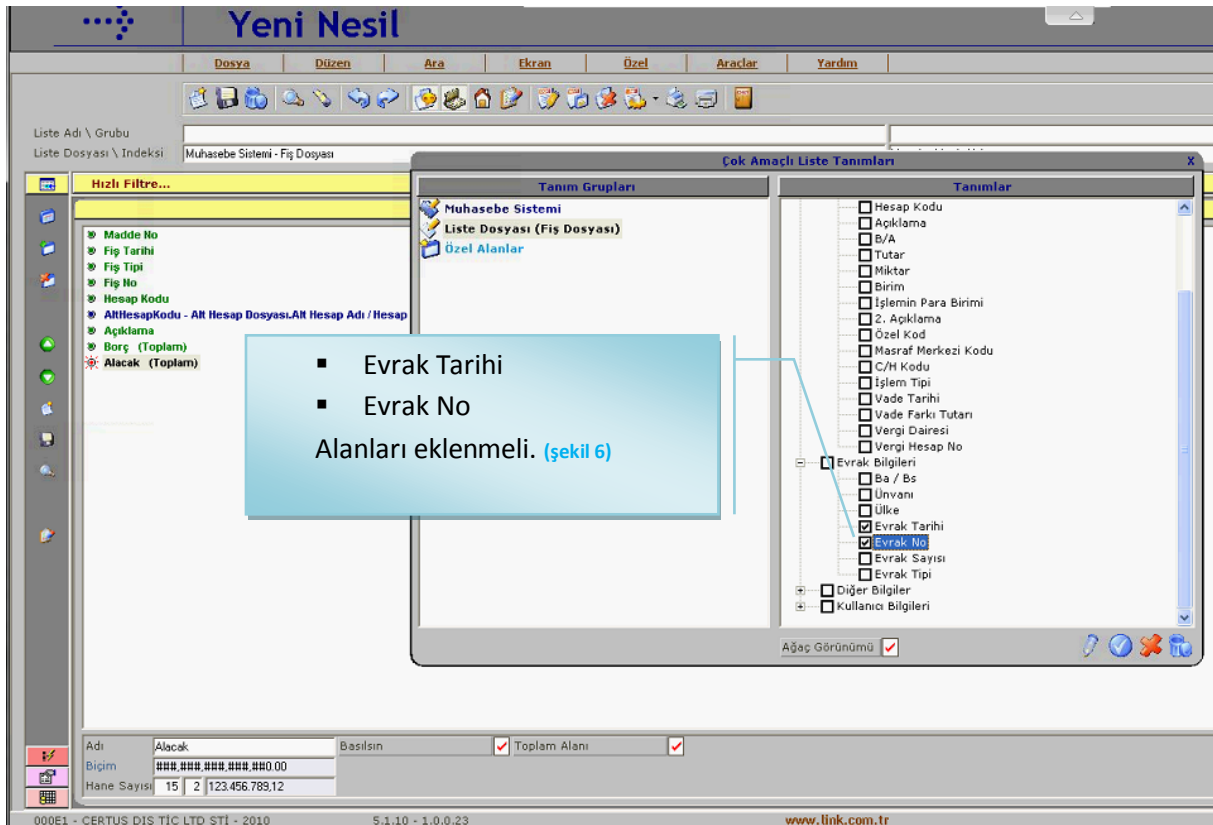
Yeni Nesil

Dosya | Düzen | Ara | Ekran | Özel | Araçlar | Yardım

Liste Adı \ Grubu
Liste Dosyası \ Indeksi | Muhasebe Sistemi - Fiş Dosyası

Hızlı Filtre...

Madde No
Fiş Tarihi
Fiş Tipi
Fiş No
Hesap Kodu
AltHesapKodu - Alt Hesap Dosyası.Alt Hesap Adı / Hesap
Açıklama
Borç (Toplam)
Alacak (Toplam)

Çok Amaçlı Liste Tanımları

Tanım Grupları
Muhasebe Sistemi
Liste Dosyası (Fiş Dosyası)
Özel Alanlar

Tanımlar
Hesap Kodu
Açıklama
B/A
Tutar
Miktar
Birim
İşlemin Para Birimi
2. Açıklama
Özel Kod
Masraf Merkezi Kodu
C/H Kodu
İşlem Tipi
Vade Tarihi
Vade Farkı Tutarı
Vergi Dairesi
Vergi Hesap No
Evrak Bilgileri
Ba / Bs
Ünvanı
Ülke
Evrak Tarihi
Evrak No
Evrak Sayısı
Evrak Tipi
Diğer Bilgiler
Kullanıcı Bilgileri

Ağaç Görünümü

▪ Evrak Tarihi
▪ Evrak No
Alanları eklenmeli. (şekil 6)

Adı | Alacak | Basılsın | Toplam Alanı
Biçim | ###,###,###,###,##0.00
Hane Sayısı | 15 | 2 | 123.456.789,12

000E1 - CERTUS DIS TİC LTD STİ - 2010 | 5.1.10 - 1.0.0.23 | www.link.com.tr